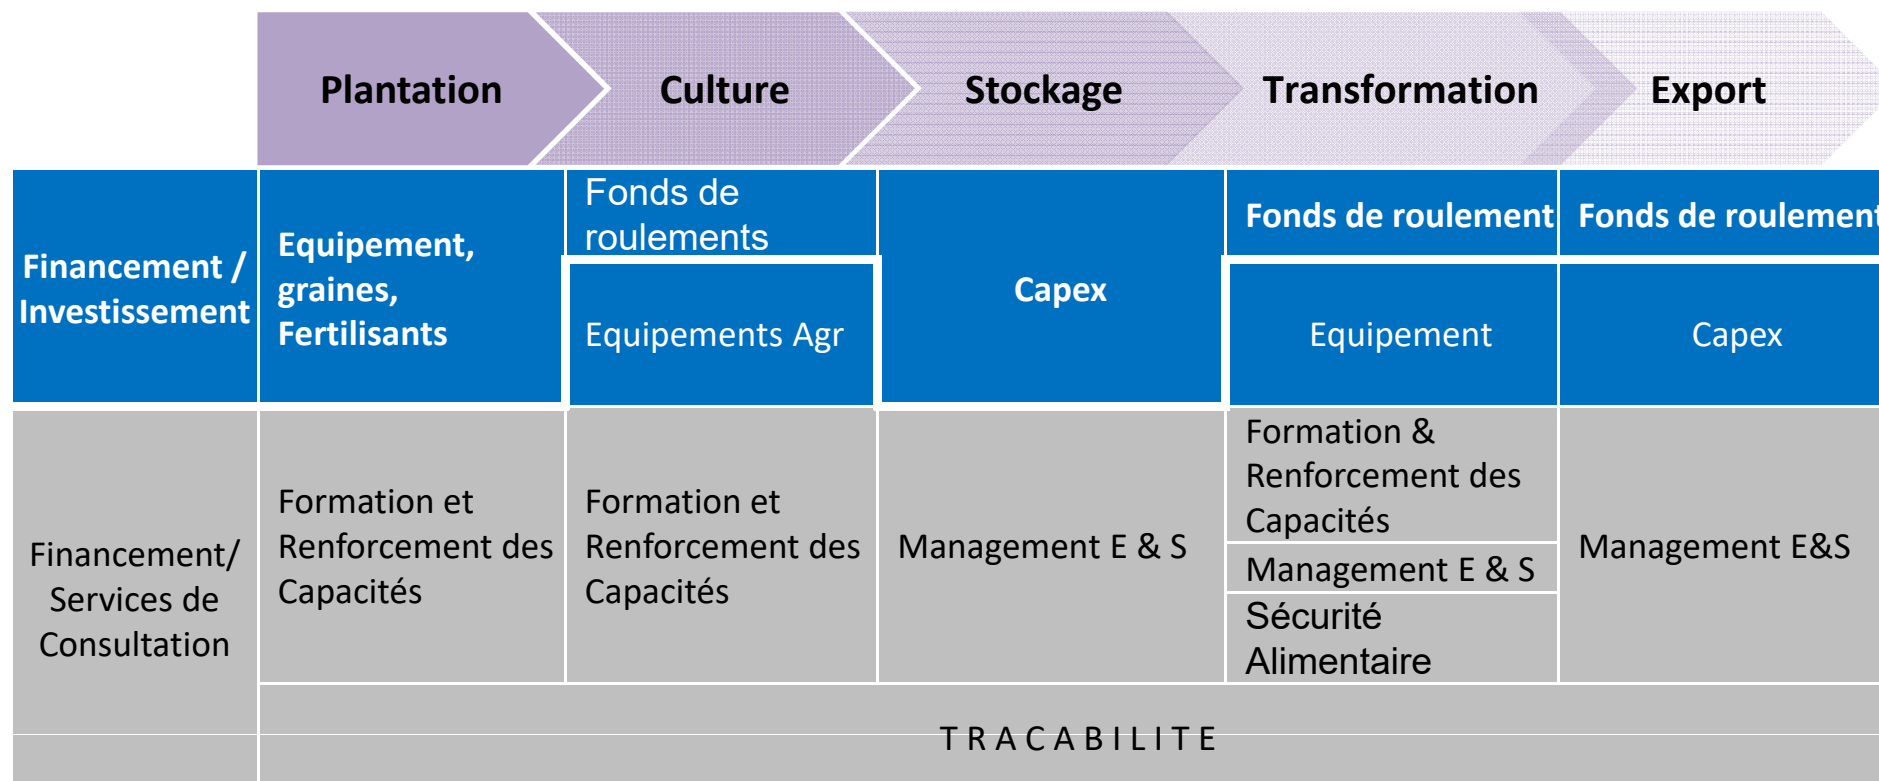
| | Plantation | Culture | Stockage | Transformation | Export |
|---|---|---|---|---|---|
| Financement / Investissement | Equipement, graines, Fertilisants | Fonds de roulements<br>Equipements Agr | Capex | Fonds de roulement<br>Equipement | Fonds de roulement<br>Capex |
| Financement/ Services de Consultation | Formation et Renforcement des Capacités | Formation et Renforcement des Capacités | Management E & S | Formation & Renforcement des Capacités<br>Management E & S<br>Sécurité Alimentaire | Management E&S |

TRACABILITE